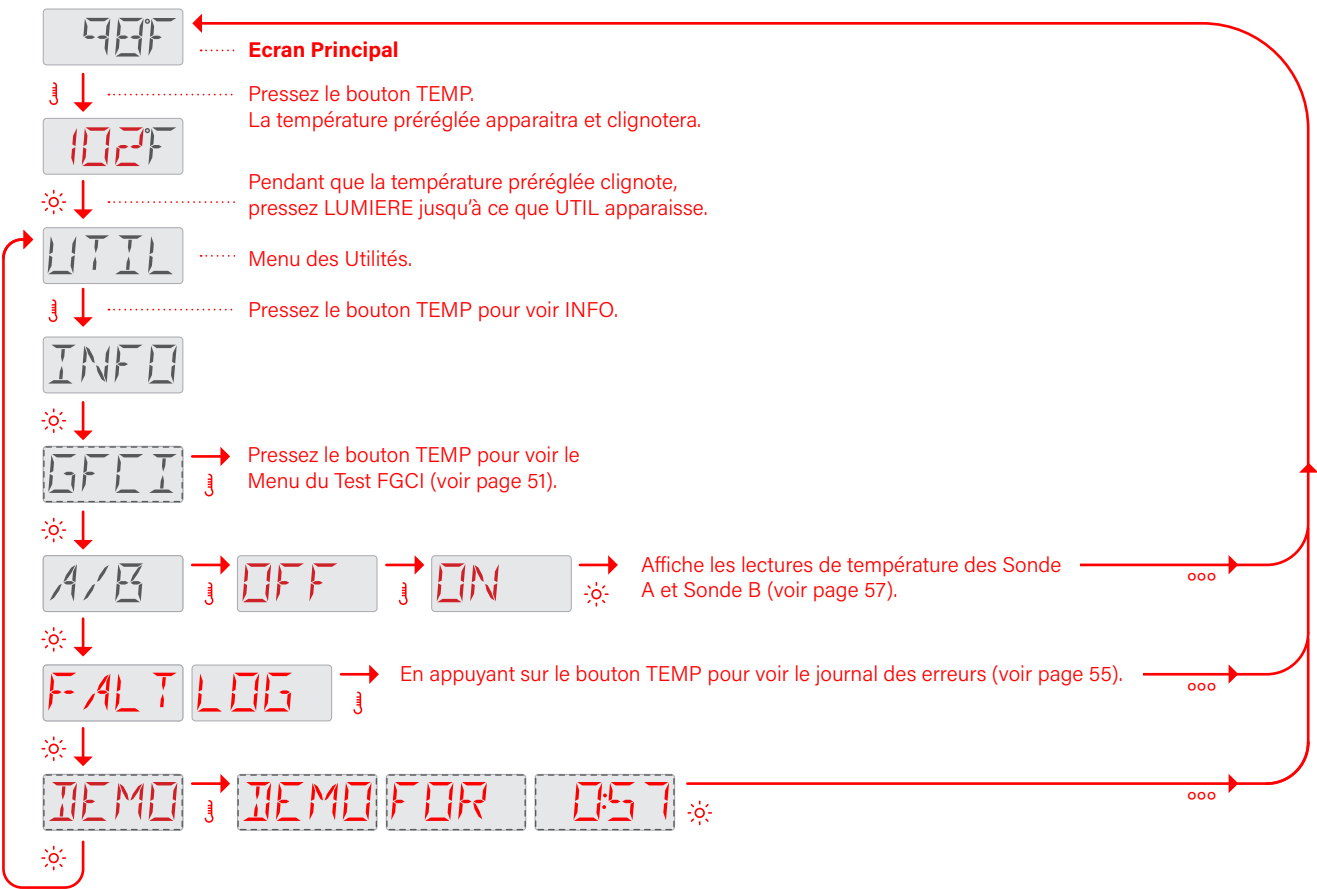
98°F

Ecran Principal

Pressez le bouton TEMP.
La température préréglée apparaitra et clignotera.

102°F

Pendant que la température préréglée clignote, pressez LUMIERE jusqu'à ce que UTIL apparaisse.

UTIL

Menu des Utilités.

Pressez le bouton TEMP pour voir INFO.

INFO

GFCI

Pressez le bouton TEMP pour voir le Menu du Test FGCI (voir page 51).

A/B

OFF

ON

Affiche les lectures de température des Sonde A et Sonde B (voir page 57).

ooo

FALT LOG

En appuyant sur le bouton TEMP pour voir le journal des erreurs (voir page 55).

ooo

DEMO

DEMO FOR

0:57

ooo